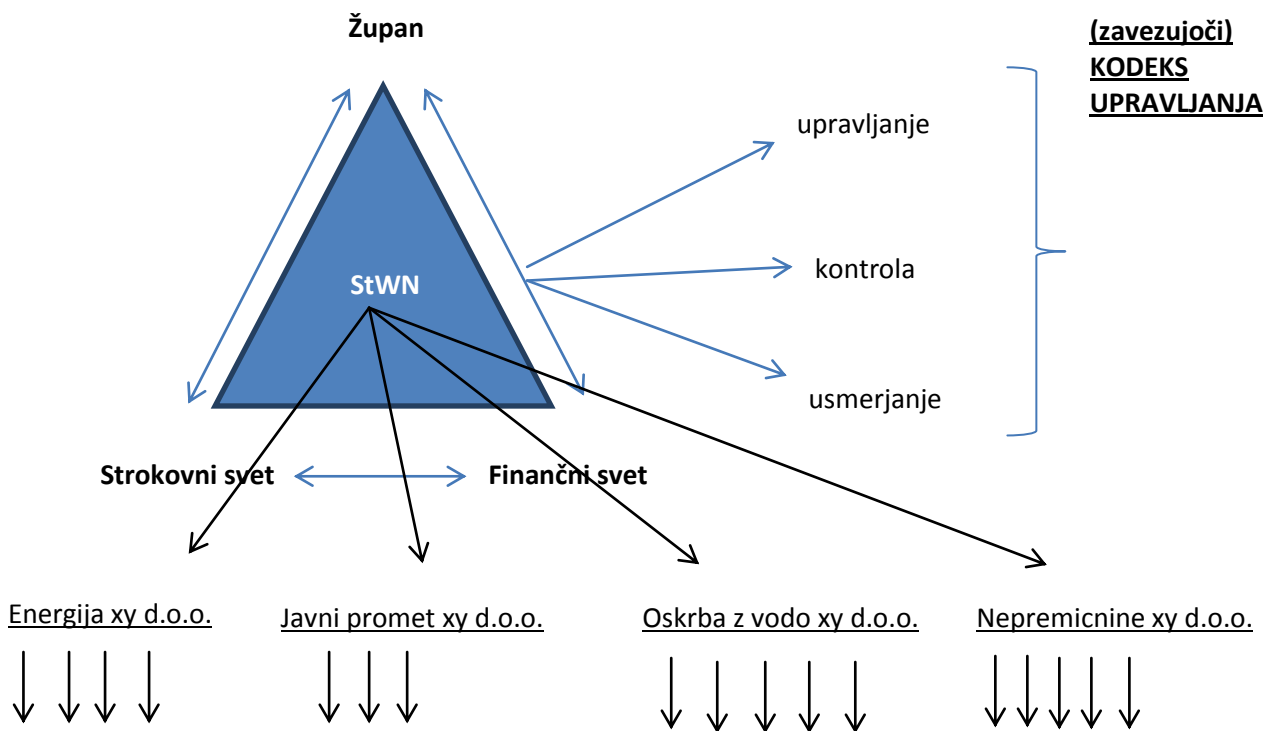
Župan

(zavezujoči)
KODEKS
UPRAVLJANJA

upravljanje

kontrola

usmerjanje

StWN

Strokovni svet

Finančni svet

Energija xy d.o.o.

Javni promet xy d.o.o.

Oskrba z vodo xy d.o.o.

Nepremicnine xy d.o.o.